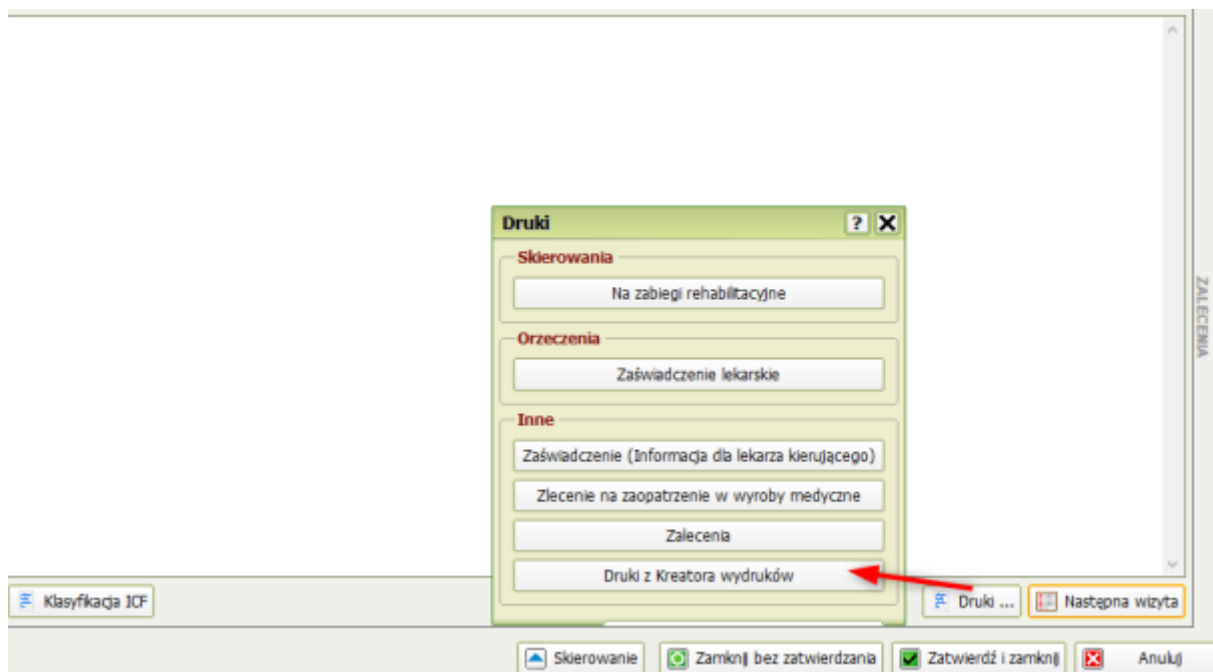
Druki ? X

Skierowania

Na zabiegi rehabilitacyjne

Orzeczenia

Zaświadczenie lekarskie

Inne

Zaświadczenie (Informacja dla lekarza kierującego)

Zlecenie na zaopatrzenie w wyroby medyczne

Zalecenia

Druki z Kreatora wydruków

ZALECENIA

Klasyfikacja ICF

Druki ...

Następna wizyta

Skierowanie

Zamknij bez zatwierdzania

Zatwierdź i zamknij

Anuluj